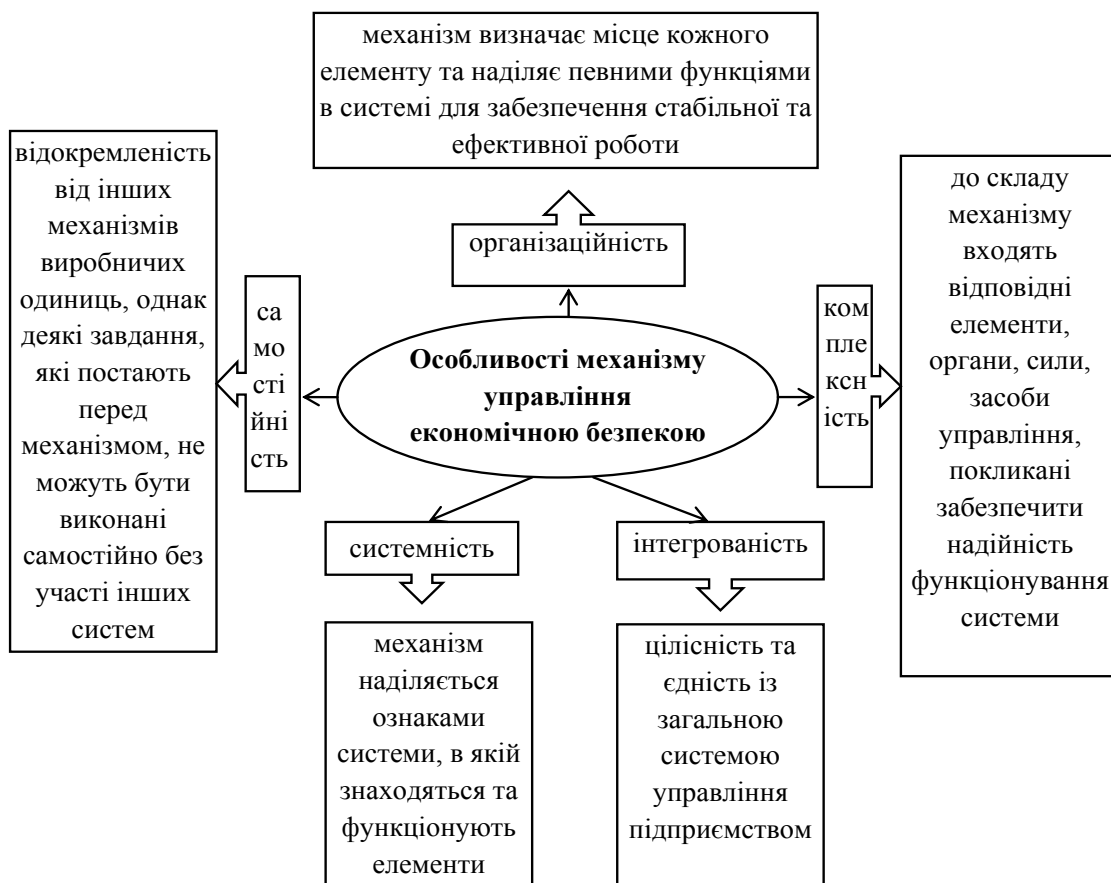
механізм визначає місце кожного елементу та наділяє певними функціями в системі для забезпечення стабільної та ефективної роботи

організаційність

відокремленість від інших механізмів виробничих одиниць, однак деякі завдання, які постають перед механізмом, не можуть бути виконані самостійно без участі інших систем

са мо сті йні сть

Особливості механізму управління економічною безпекою

ком пле ксн ість

до складу механізму входять відповідні елементи, органи, сили, засоби управління, покликані забезпечити надійність функціонування системи

системність

інтегрованість

механізм наділяється ознаками системи, в якій знаходяться та функціонують елементи

цілісність та єдність із загальною системою управління підприємством